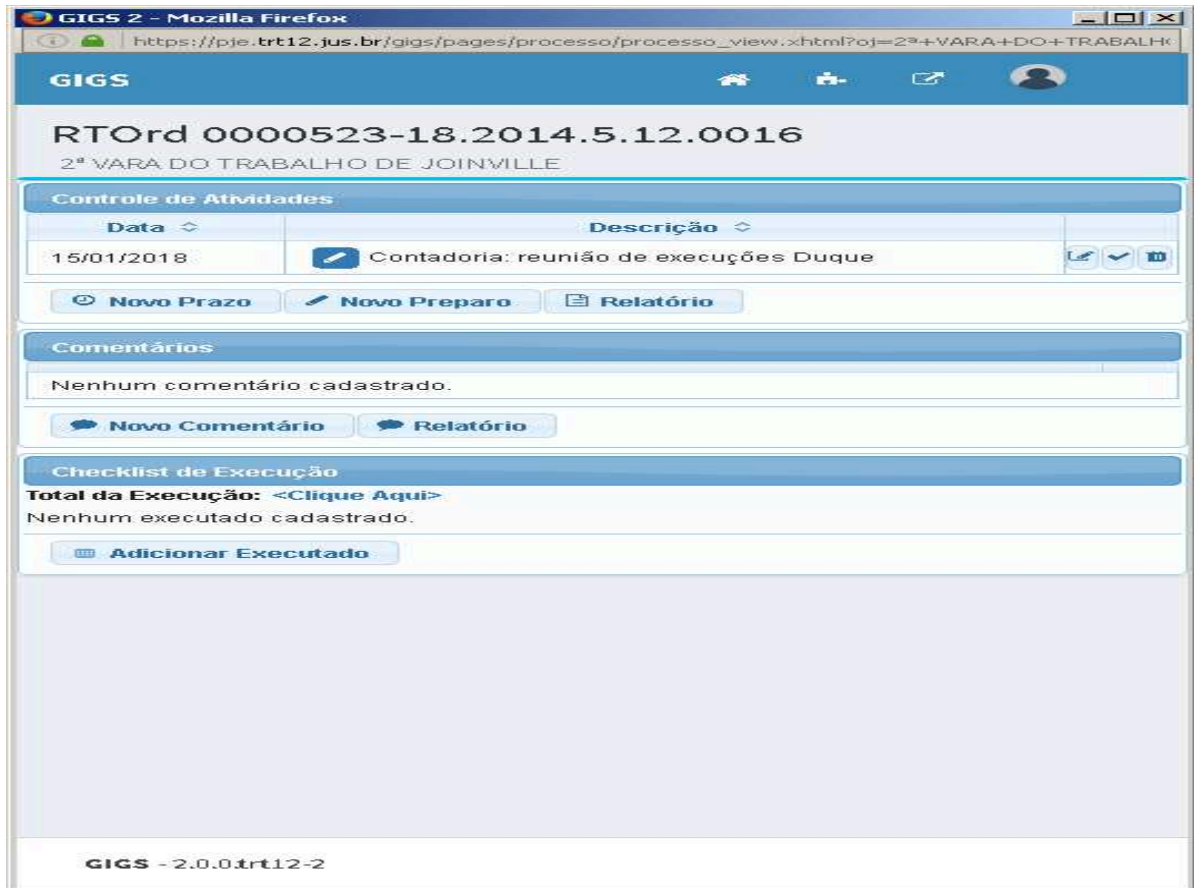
GIGS 2 - Mozilla Firefox

https://pje.trt12.jus.br/gigs/pages/processo/processo_view.xhtml?oj=2ª+VARA+DO+TRABALH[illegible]

GIGS

RTOrd 0000523-18.2014.5.12.0016

2ª VARA DO TRABALHO DE JOINVILLE

Controle de Atividades

| Data | Descrição | |
|---|---|---|
| 15/01/2018 | Contadoria: reunião de execuções Duque | |

Novo Prazo Novo Preparo Relatório

Comentários

Nenhum comentário cadastrado.

Novo Comentário Relatório

Checklist de Execução

Total da Execução: <Clique Aqui>

Nenhum executado cadastrado.

Adicionar Executado

GIGS - 2.0.0.trt12-2